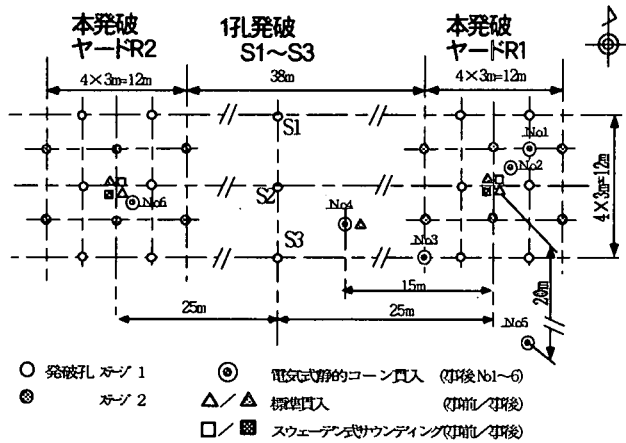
本発破
ヤードR2

1孔発破
S1～S3

本発破
ヤードR1

4×3m=12m

38m

4×3m=12m

S1

S2

S3

No1

No2

No4

No3

No6

4×3m=12m

15m

25m

25m

20m

No5

○ 発破孔 ステージ 1
⊗ ステージ 2

◎ 電気式静的コーン貫入 (事後No1～6)
△／▲ 標準貫入 (事前／事後)
□／▣ スウェーデン式サウンディング(事前／事後)